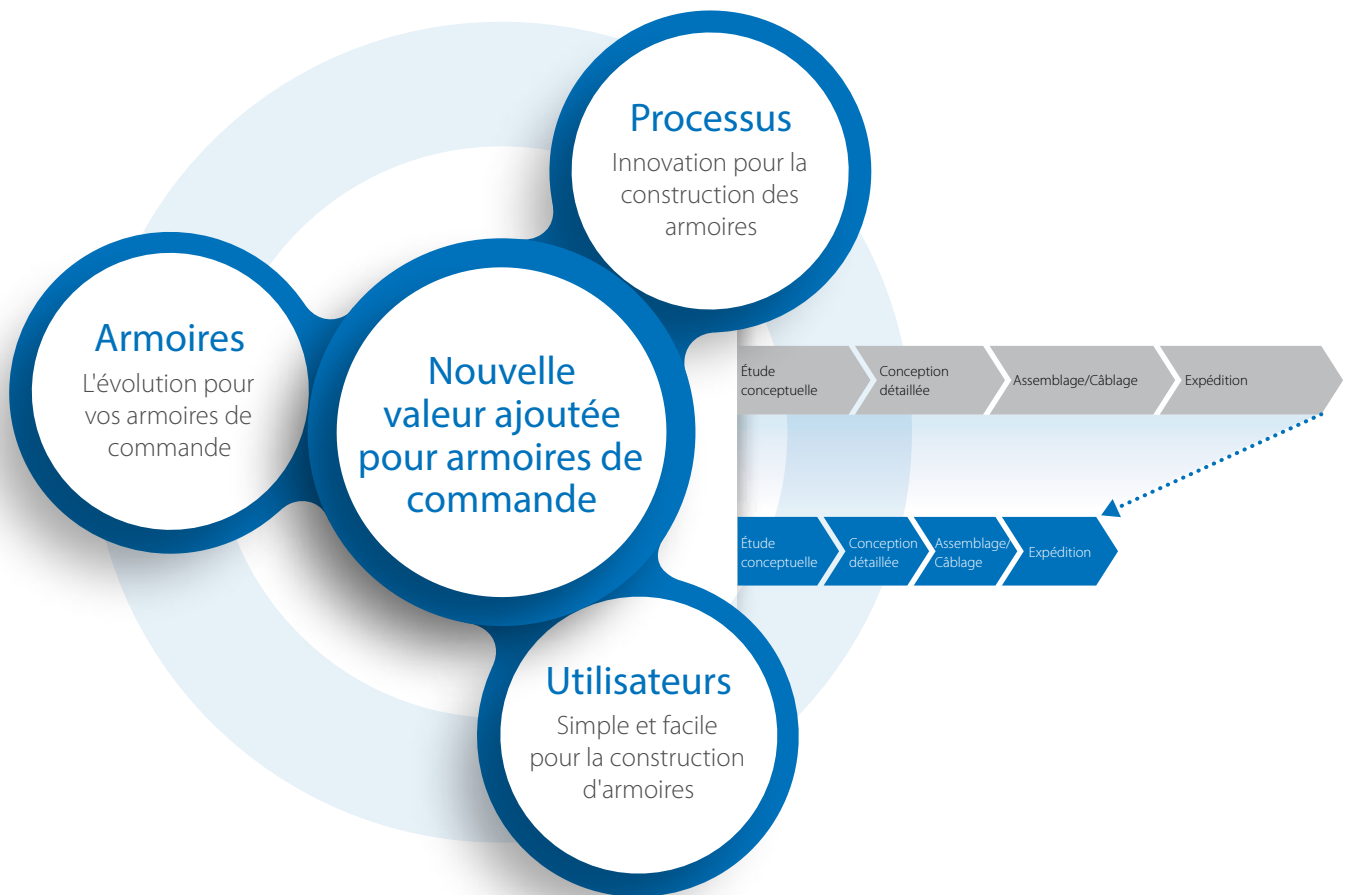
Processus
Innovation pour la construction des armoires

Armoires
L'évolution pour vos armoires de commande

Nouvelle valeur ajoutée pour armoires de commande

Étude conceptuelle
Conception détaillée
Assemblage/Câblage
Expédition

Étude conceptuelle
Conception détaillée
Assemblage/Câblage
Expédition

Utilisateurs
Simple et facile pour la construction d'armoires